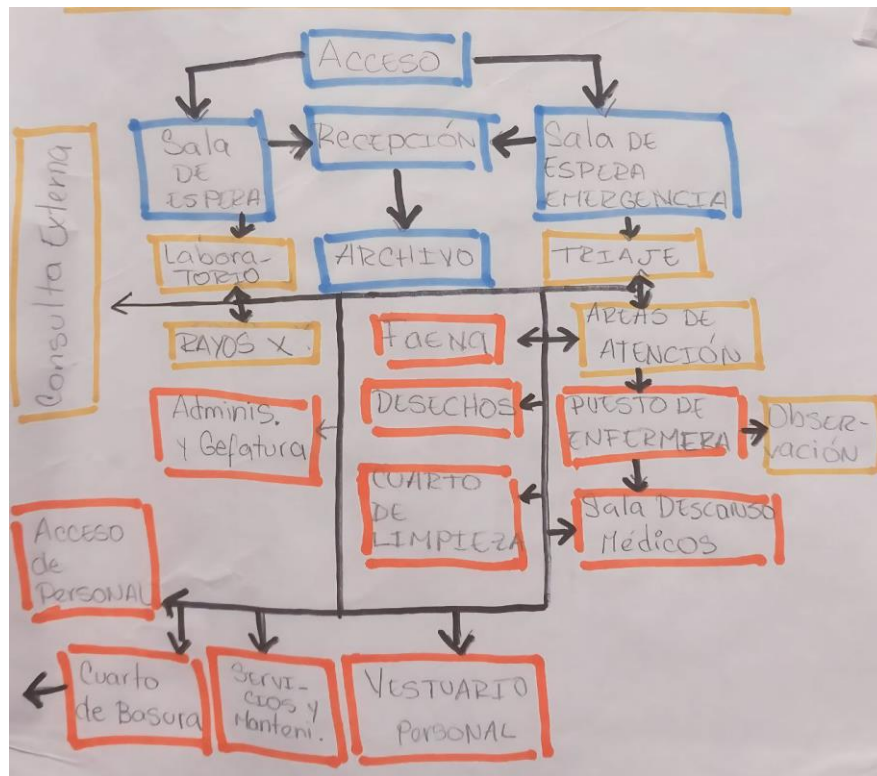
ACCESO

Sala DE ESPERA

RECEPCIÓN

Sala DE ESPERA EMERGENCIA

Consulta Externa

Laboratorio

ARCHIVO

TRIAJE

RAYOS X.

Faena

AREAS DE ATENCIÓN

Adminis. y Gefatura

DESECHOS

PUESTO DE ENFERMERA

Observación

CUARTO DE LIMPIEZA

Sala Descanso Médicos

Acceso de Personal

Cuarto de Basura

Servicios y Manteni.

VESTUARIO PERSONAL